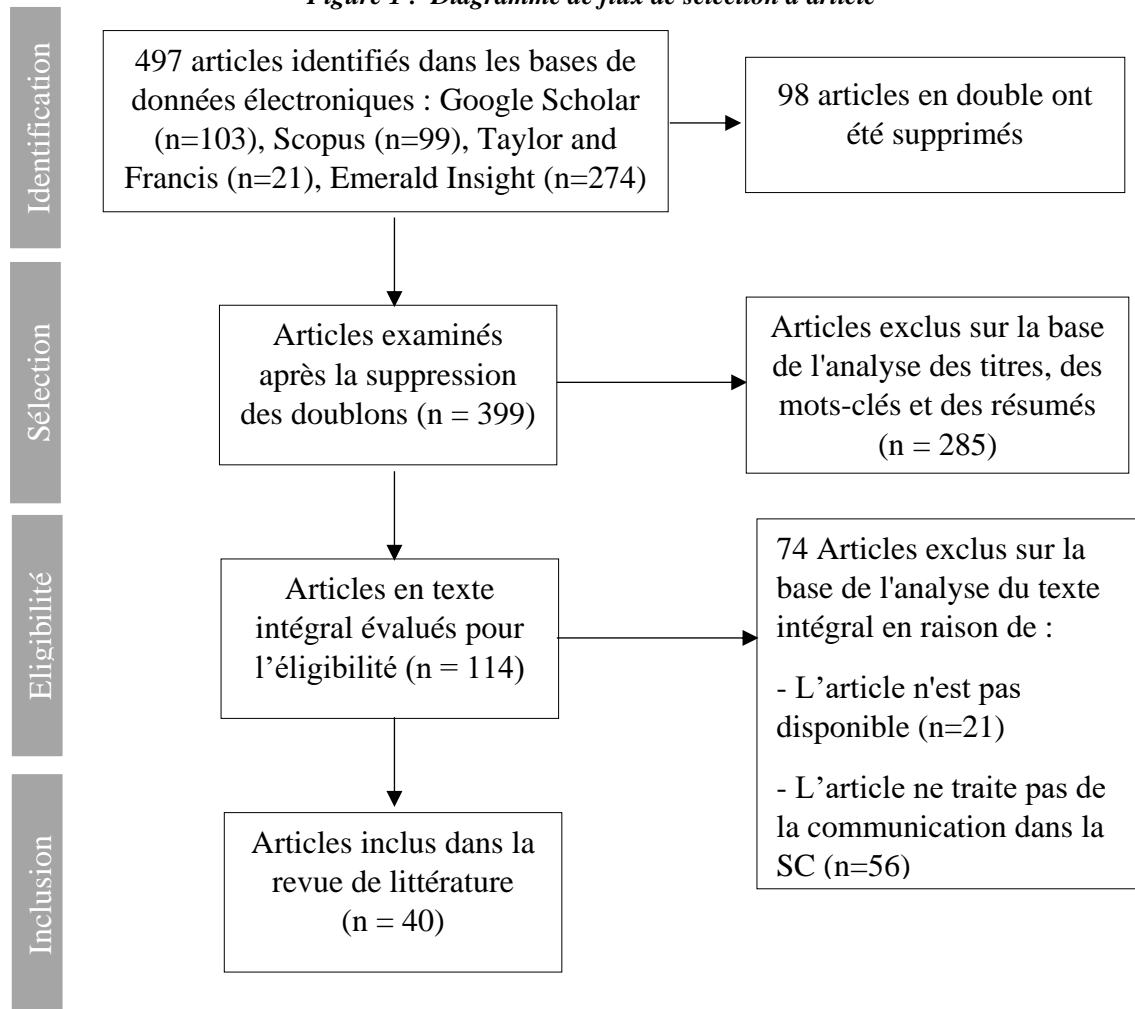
Figure 1 : Diagramme de flux de sélection d'article

Identification

497 articles identifiés dans les bases de données électroniques : Google Scholar (n=103), Scopus (n=99), Taylor and Francis (n=21), Emerald Insight (n=274)

98 articles en double ont été supprimés

Sélection

Articles examinés après la suppression des doublons (n = 399)

Articles exclus sur la base de l'analyse des titres, des mots-clés et des résumés (n = 285)

Eligibilité

Articles en texte intégral évalués pour l'éligibilité (n = 114)

74 Articles exclus sur la base de l'analyse du texte intégral en raison de :

- L'article n'est pas disponible (n=21)

- L'article ne traite pas de la communication dans la SC (n=56)

Inclusion

Articles inclus dans la revue de littérature (n = 40)